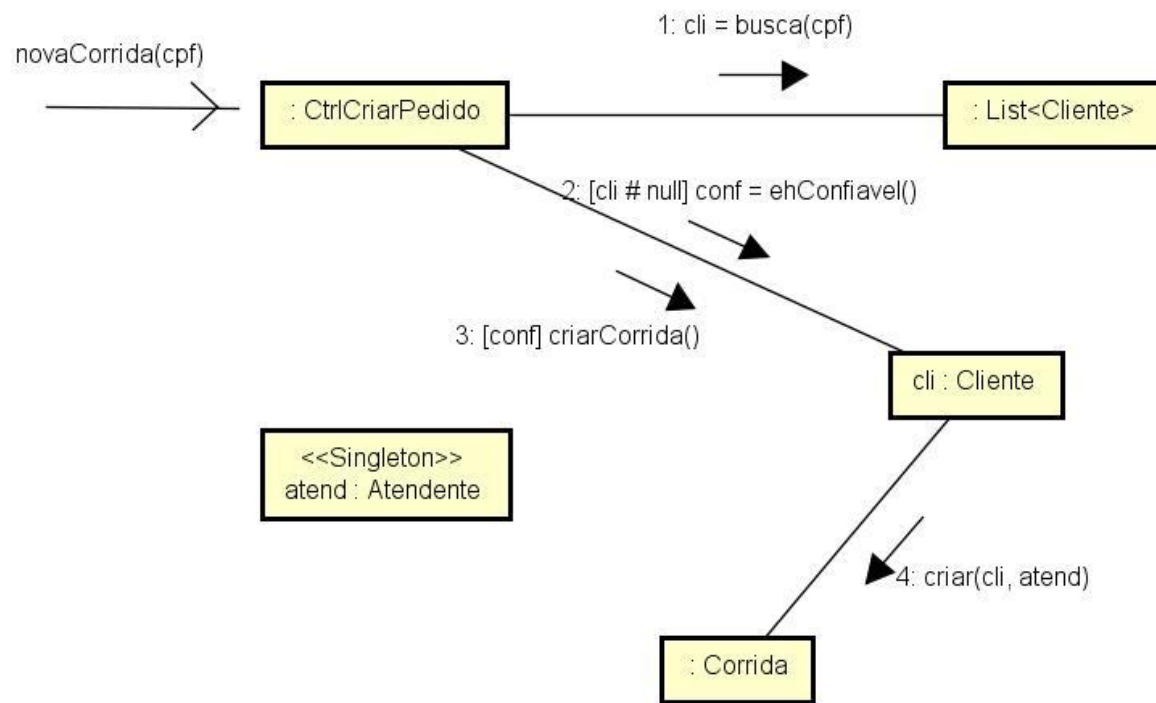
novaCorrida(cpf)

1: cli = busca(cpf)

: CtrlCriarPedido

: List<Cliente>

2: [cli # null] conf = ehConfiavel()

3: [conf] criarCorrida()

cli : Cliente

<<Singleton>>
atend : Atendente

4: criar(cli, atend)

: Corrida